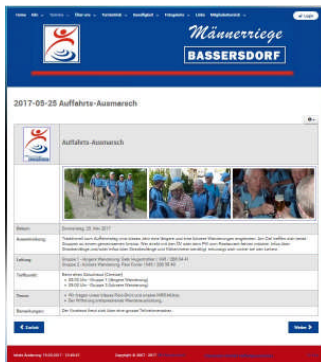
Home · Wir · Vereine · Über uns · Vorstand · Kontakt · Fotogalerie · Links · Mitgliederbereich

Login

Männerriege
BASSERSDORF

2017-05-25 Auffahrts-Ausmarsch

Auffahrts-Ausmarsch

Datum: Donnerstag, 25. Mai 2017

Ausschreibung: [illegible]

Leitung: Gruppe 1 - längere Wanderung: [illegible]
Gruppe 2 - kürzere Wanderung: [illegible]

Treffpunkt: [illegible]
• 08:00 Uhr - Gruppe 1 (längere Wanderung)
• 09:00 Uhr - Gruppe 2 (kürzere Wanderung)

Themen: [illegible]

Bemerkungen: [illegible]

◄ Zurück

Weiter ►

Letzte Änderung: 15.03.2017 - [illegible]

Copyright © 2007 - 2017 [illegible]